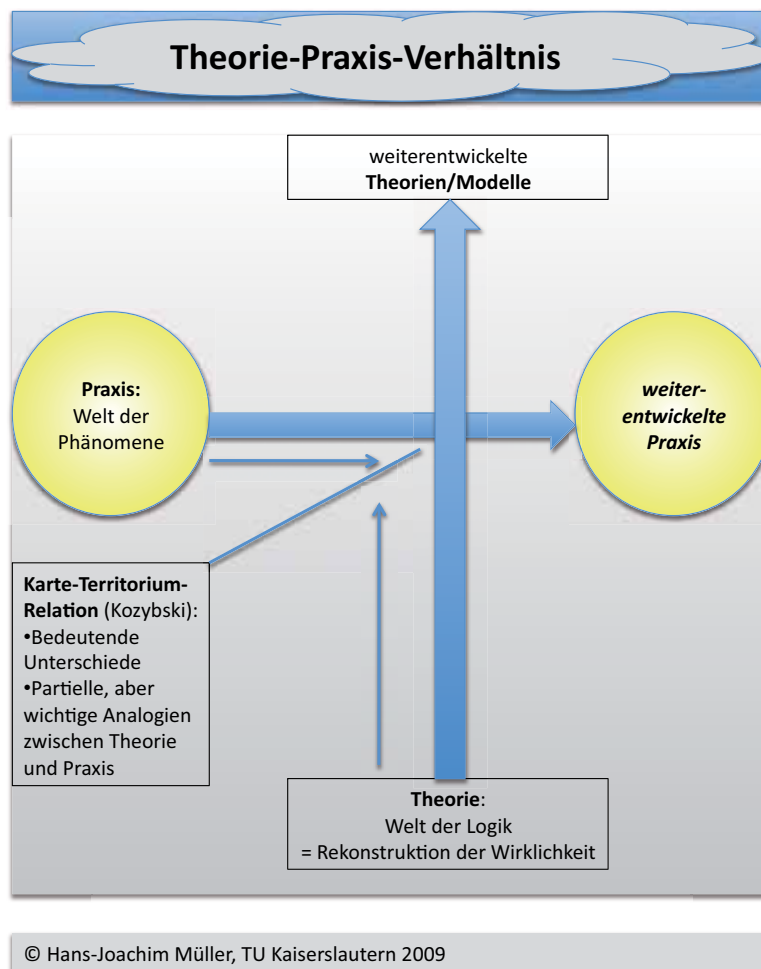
Theorie-Praxis-Verhältnis

weiterentwickelte
**Theorien/Modelle**

**Praxis:**
Welt der Phänomene

***weiterentwickelte Praxis***

**Karte-Territorium-Relation** (Kozybski):
•Bedeutende Unterschiede
•Partielle, aber wichtige Analogien zwischen Theorie und Praxis

**Theorie**:
Welt der Logik
= Rekonstruktion der Wirklichkeit

© Hans-Joachim Müller, TU Kaiserslautern 2009